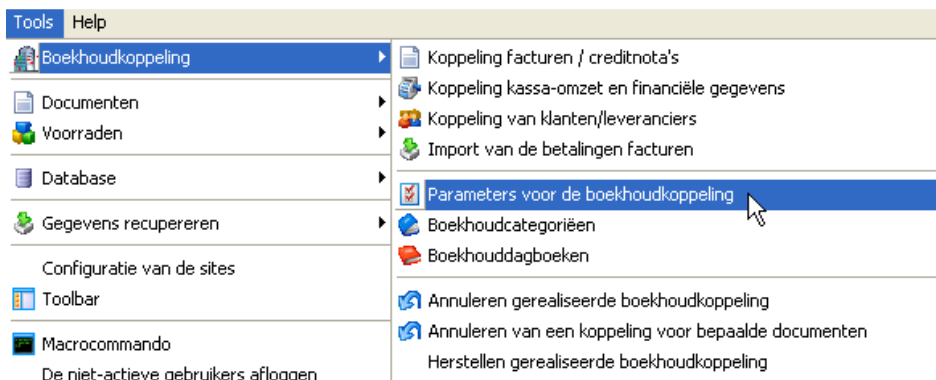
Tools Help

Boekhoudkoppeling

Documenten
Voorraden

Database

Gegevens recupereren

Configuratie van de sites
Toolbar

Macrocommando
De niet-actieve gebruikers afloggen

Koppeling facturen / creditnota's
Koppeling kassa-omzet en financiële gegevens
Koppeling van klanten/leveranciers
Import van de betalingen facturen

Parameters voor de boekhoudkoppeling
Boekhoudcategorieën
Boekhouddagboeken

Annuleren gerealiseerde boekhoudkoppeling
Annuleren van een koppeling voor bepaalde documenten
Herstellen gerealiseerde boekhoudkoppeling